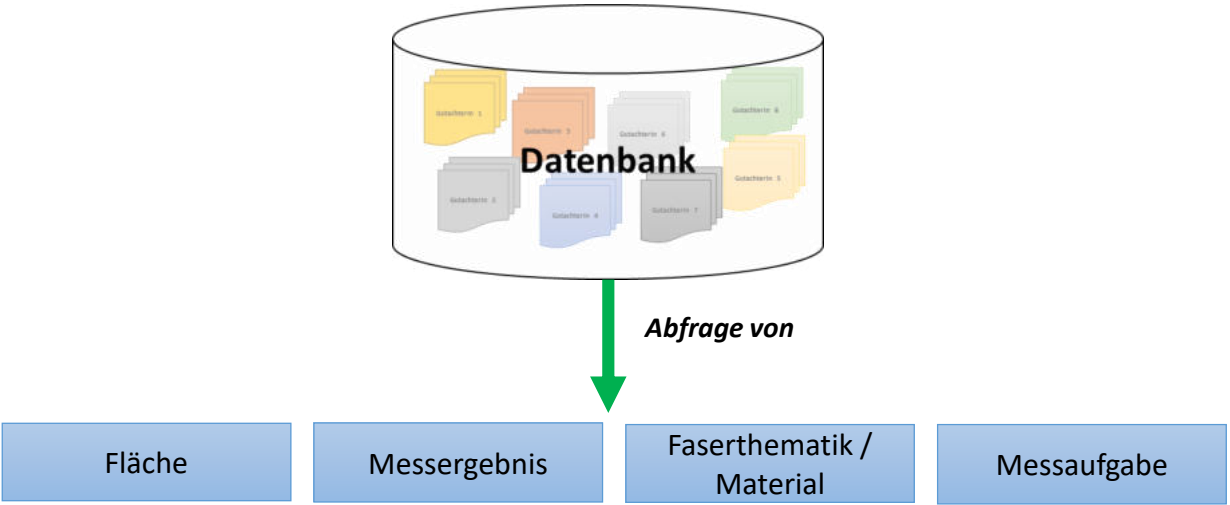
Gutachterin 1

Gutachterin 3

Gutachterin 6

Gutachterin 8

Datenbank

Gutachterin 5

Gutachterin 2

Gutachterin 4

Gutachterin 7

Abfrage von

Fläche

Messergebnis

Faserthematik / Material

Messaufgabe